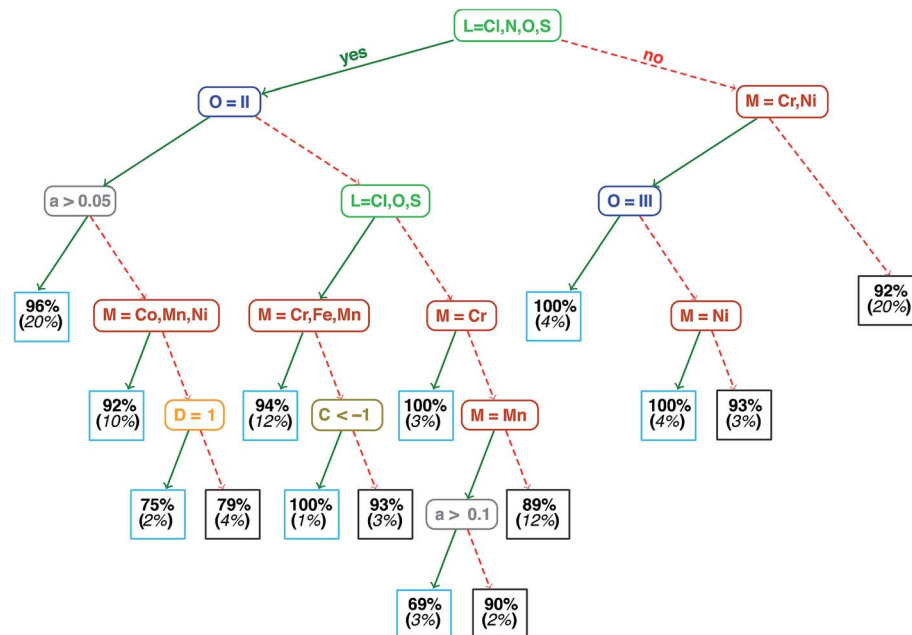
L=Cl,N,O,S

yes

no

O = II

M = Cr,Ni

a > 0.05

L=Cl,O,S

O = III

96%
(20%)

M = Co,Mn,Ni

M = Cr,Fe,Mn

M = Cr

100%
(4%)

M = Ni

92%
(20%)

92%
(10%)

D = 1

94%
(12%)

C < −1

100%
(3%)

M = Mn

100%
(4%)

93%
(3%)

75%
(2%)

79%
(4%)

100%
(1%)

93%
(3%)

a > 0.1

89%
(12%)

69%
(3%)

90%
(2%)